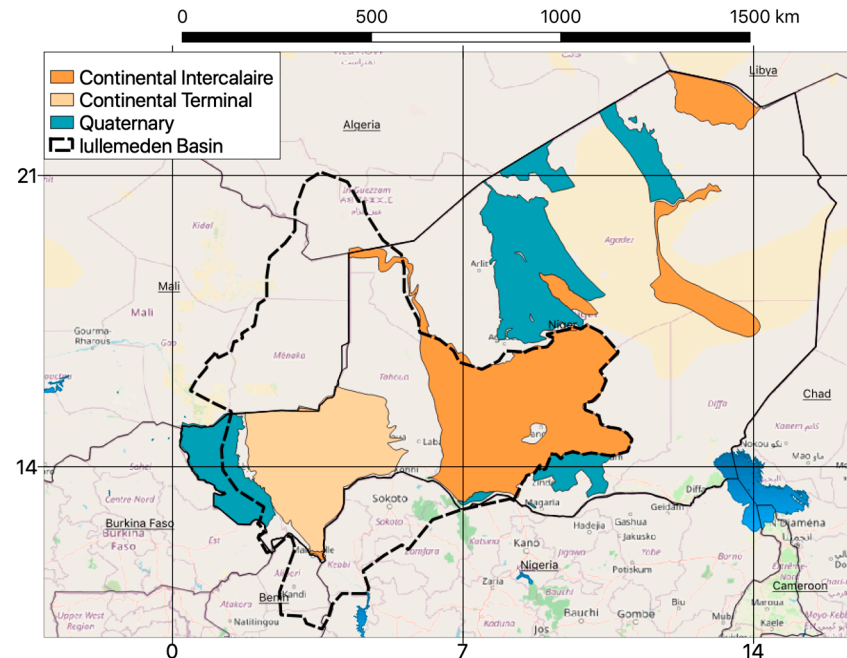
0 500 1000 1500 km

Continental Intercalaire
Continental Terminal
Quaternary
Iullemeden Basin

Libya
Algeria
In Guezzam
Kidal
Agadez
Arlit
Mali
Mali
Gourma-Rharous
Gao
Ménaka
Tahoua
Niger
Chad
Diffa
Nokou
Mao
Zinder
Maradi
Magaria
Diffa
Geidam
Sokoto
Sokoto
Birnin Konni
Katsina
Kano
Jigawa
Hadejia
Gashua
Jakusko
Yobe
Borno
Potiskum
Nigeria
Zamfara
Kebbi
Zaria
Bauchi
Gombe
Biu
Jos
Mubi
Maroua
Kaele
N'Djamena
Cameroon
Burkina Faso
Burkina Faso
Centre Nord
Sahel
Est
Benin
Kandi
Atakora
Alibori
Natitingou
Upper West Region
Malanville

21
14
0
7
14